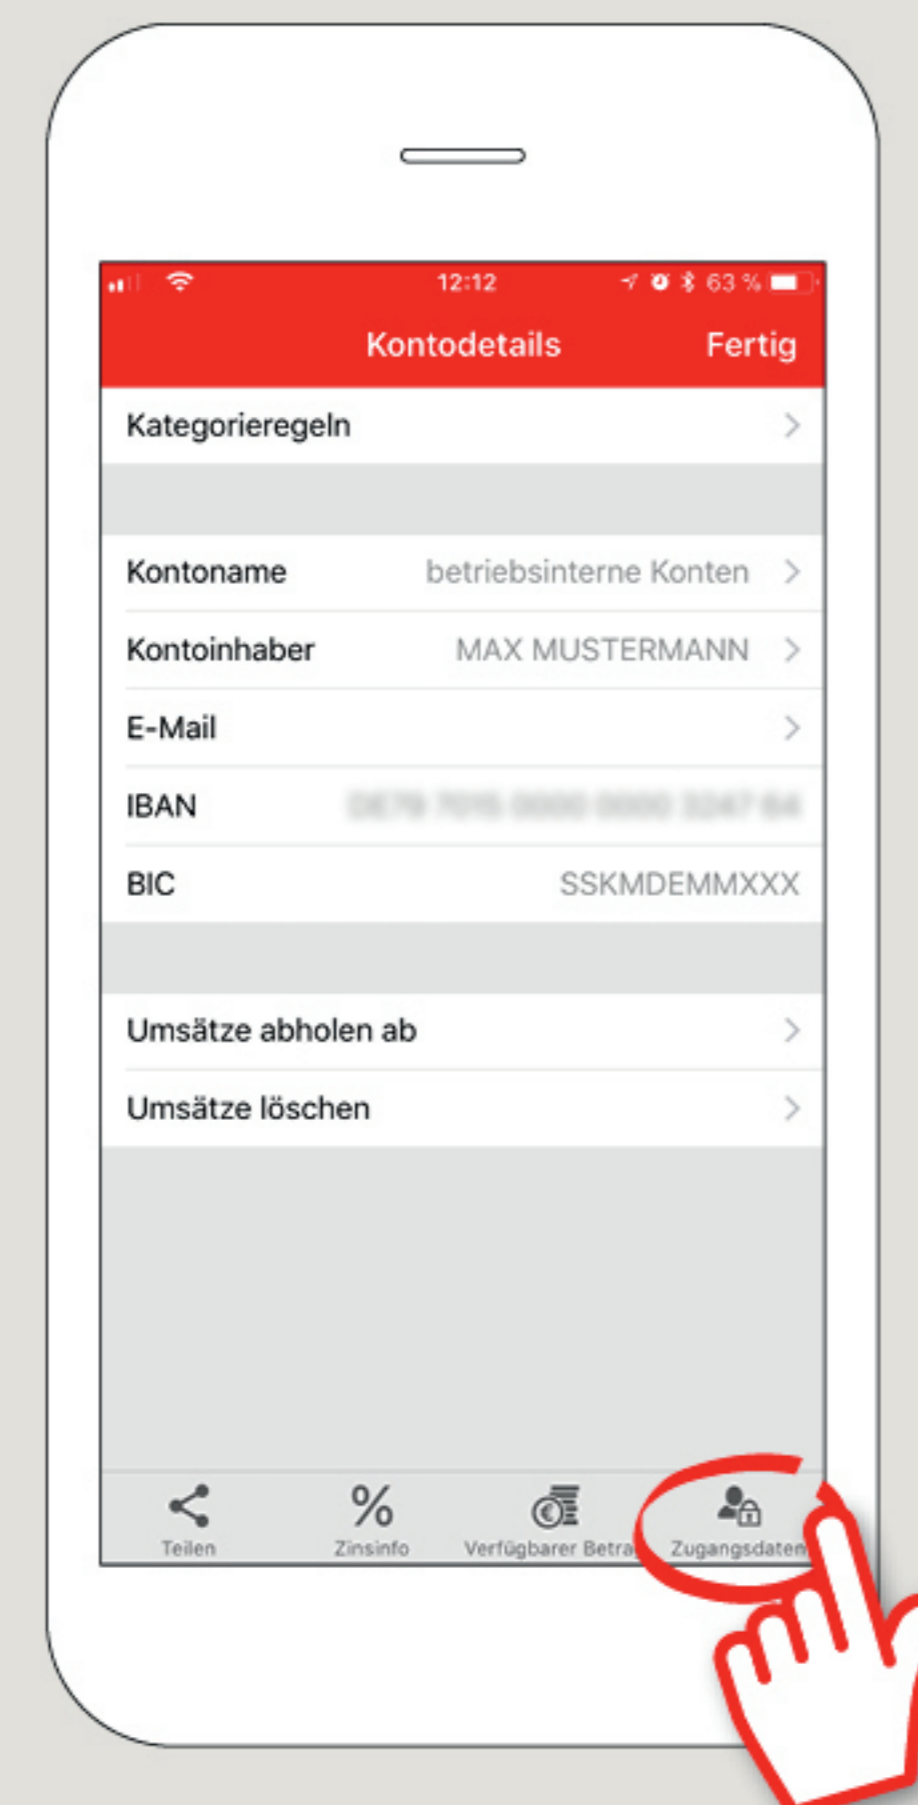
12:12 63 %

Kontodetails Fertig

Kategorieregeln

Kontoname betriebsinterne Konten

Kontoinhaber MAX MUSTERMANN

E-Mail

IBAN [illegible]

BIC SSKMDEMMXXX

Umsätze abholen ab

Umsätze löschen

Teilen Zinsinfo Verfügbarer Betra Zugangsdaten